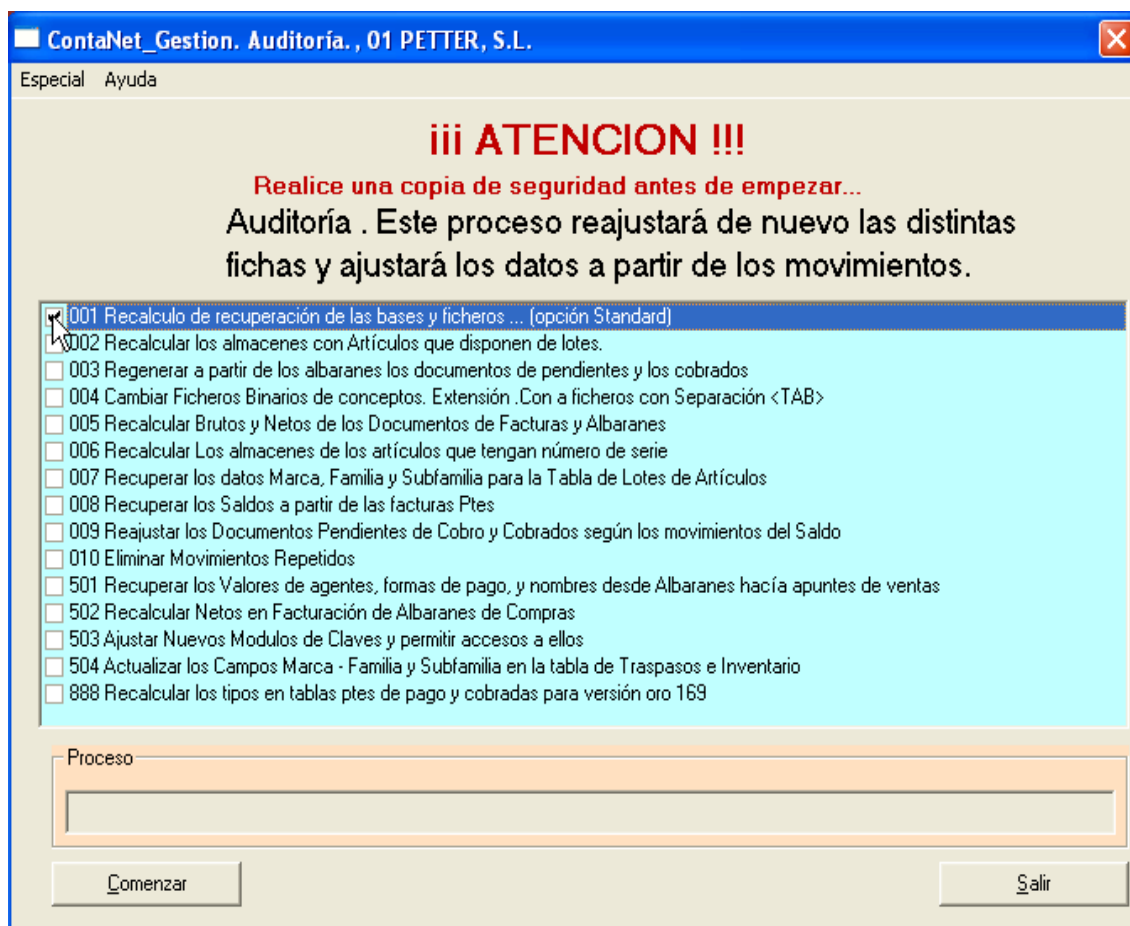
ContaNet_Gestion. Auditoría. , 01 PETTER, S.L.

Especial Ayuda

¡¡¡ ATENCION !!!

Realice una copia de seguridad antes de empezar...

Auditoría . Este proceso reajustará de nuevo las distintas fichas y ajustará los datos a partir de los movimientos.

001 Recalculo de recuperación de las bases y ficheros ... (opción Standard)
002 Recalcular los almacenes con Artículos que disponen de lotes.
003 Regenerar a partir de los albaranes los documentos de pendientes y los cobrados
004 Cambiar Ficheros Binarios de conceptos. Extensión .Con a ficheros con Separación <TAB>
005 Recalcular Brutos y Netos de los Documentos de Facturas y Albaranes
006 Recalcular Los almacenes de los artículos que tengan número de serie
007 Recuperar los datos Marca, Familia y Subfamilia para la Tabla de Lotes de Artículos
008 Recuperar los Saldos a partir de las facturas Ptes
009 Reajustar los Documentos Pendientes de Cobro y Cobrados según los movimientos del Saldo
010 Eliminar Movimientos Repetidos
501 Recuperar los Valores de agentes, formas de pago, y nombres desde Albaranes hacía apuntes de ventas
502 Recalcular Netos en Facturación de Albaranes de Compras
503 Ajustar Nuevos Modulos de Claves y permitir accesos a ellos
504 Actualizar los Campos Marca - Familia y Subfamilia en la tabla de Traspasos e Inventario
888 Recalcular los tipos en tablas ptes de pago y cobradas para versión oro 169

Proceso

Comenzar

Salir